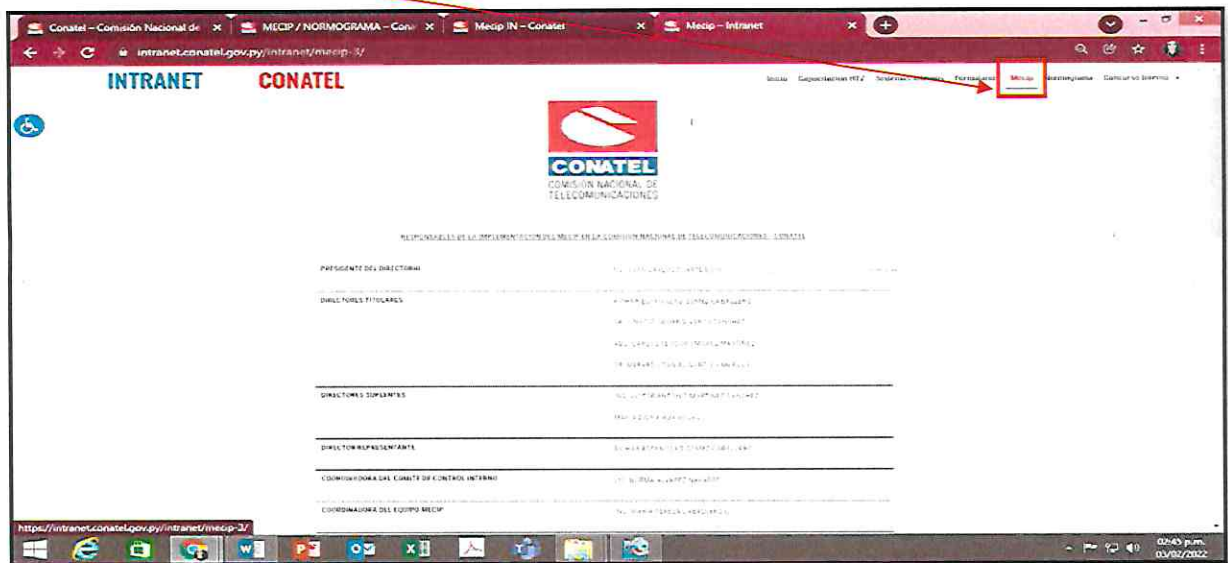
Conatel – Comisión Nacional de ×
MECIP / NORMOGRAMA – Con ×
Mecip IN – Conatel ×
Mecip – Intranet ×

intranet.conatel.gov.py/intranet/mecip-3/

INTRANET CONATEL

Inicio Capacitacion H72 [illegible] Formularios Mecip Normograma Concurso Interno

CONATEL
COMISIÓN NACIONAL DE TELECOMUNICACIONES

RESPONSABLES DE LA IMPLEMENTACIÓN DEL MECIP EN LA COMISIÓN NACIONAL DE TELECOMUNICACIONES - CONATEL

PRESIDENTE DEL DIRECTORIO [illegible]

DIRECTORES TITULARES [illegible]
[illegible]
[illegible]
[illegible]

DIRECTORES SUPLENTES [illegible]
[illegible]

DIRECTOR REPRESENTANTE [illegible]

COORDINADORA DEL COMITÉ DE CONTROL INTERNO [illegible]

COORDINADORA DEL EQUIPO MECIP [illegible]

https://intranet.conatel.gov.py/intranet/mecip-3/

02:45 p.m.
03/02/2022